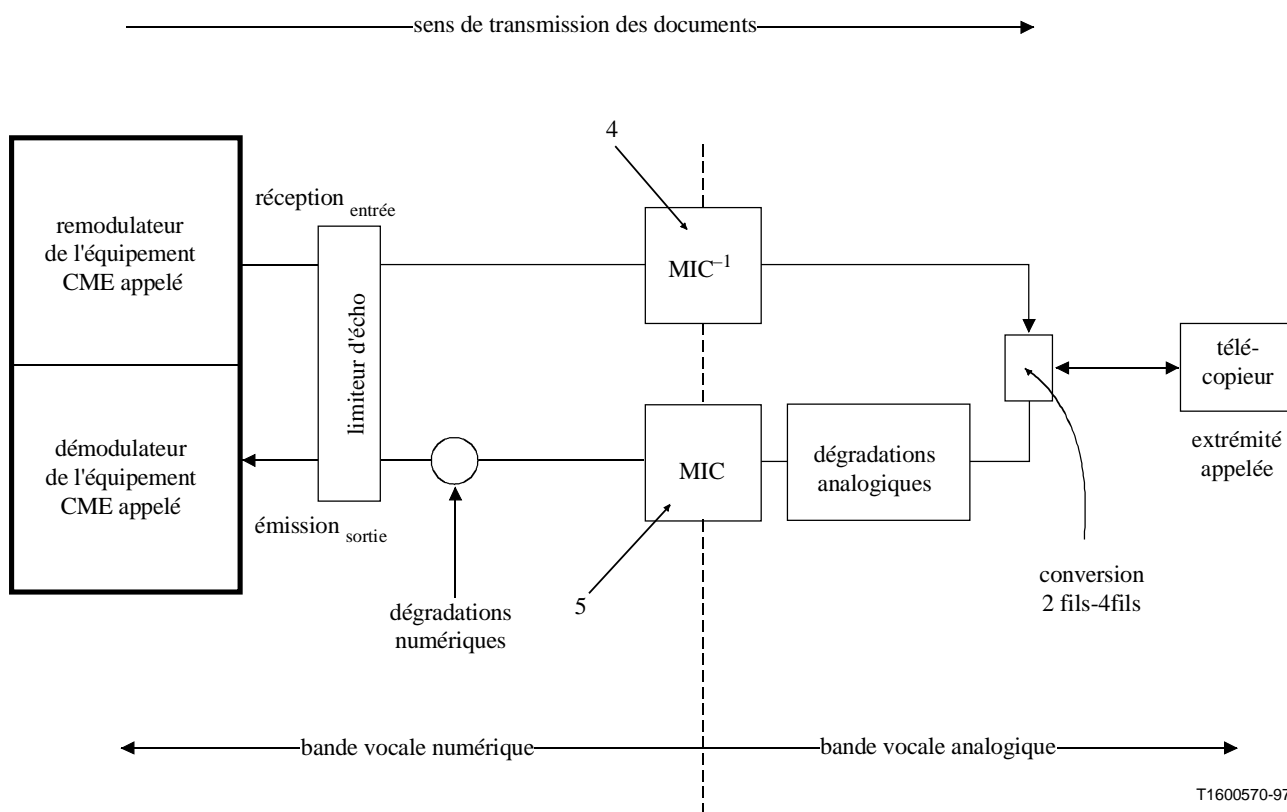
sens de transmission des documents

4

réception $_{\text{entrée}}$

remodulateur de l'équipement CME appelé

limiteur d'écho

$MIC^{-1}$

démodulateur de l'équipement CME appelé

MIC

dégradations analogiques

télé-copieur

extrémité appelée

émission $_{\text{sortie}}$

dégradations numériques

5

conversion 2 fils-4fils

bande vocale numérique

bande vocale analogique

T1600570-97